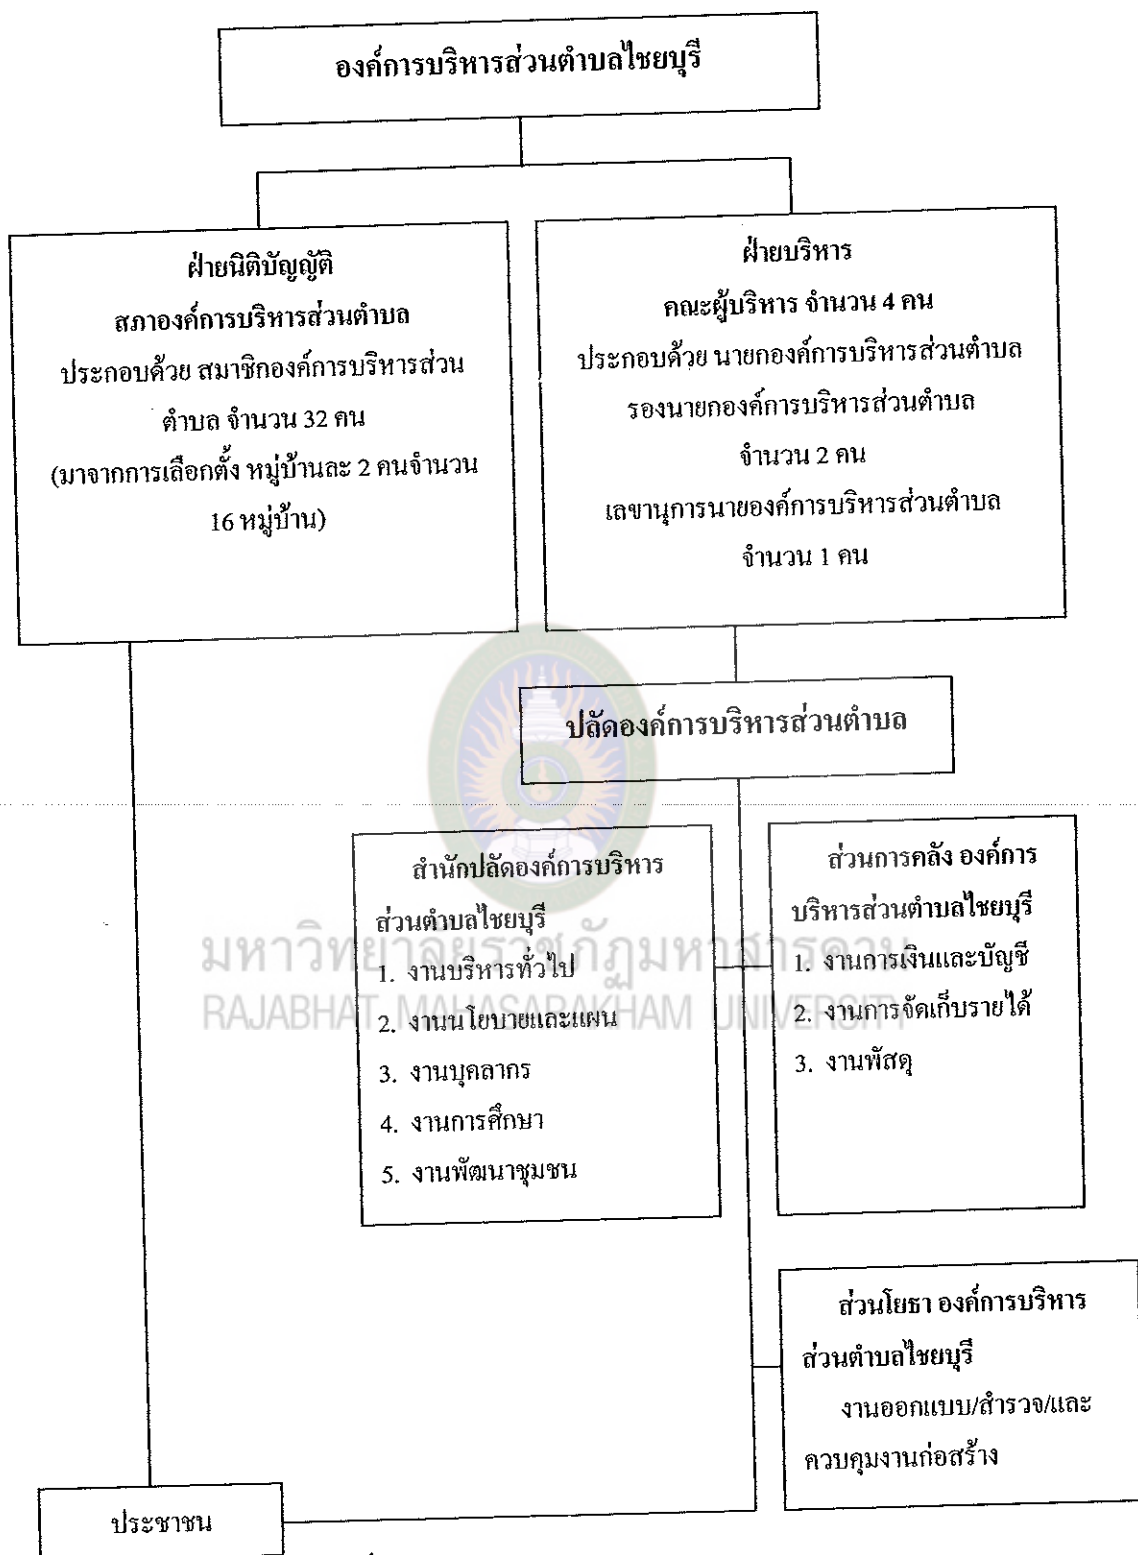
องค์การบริหารส่วนตำบลไชยบุรี

ฝ่ายนิติบัญญัติ
สภาองค์การบริหารส่วนตำบล
ประกอบด้วย สมาชิกองค์การบริหารส่วนตำบล จำนวน 32 คน
(มาจากการเลือกตั้ง หมู่บ้านละ 2 คนจำนวน 16 หมู่บ้าน)

ฝ่ายบริหาร
คณะผู้บริหาร จำนวน 4 คน
ประกอบด้วย นายกองค์การบริหารส่วนตำบล
รองนายกองค์การบริหารส่วนตำบล
จำนวน 2 คน
เลขานุการนายองค์การบริหารส่วนตำบล
จำนวน 1 คน

ปลัดองค์การบริหารส่วนตำบล

สำนักปลัดองค์การบริหารส่วนตำบลไชยบุรี
1. งานบริหารทั่วไป
2. งานนโยบายและแผน
3. งานบุคลากร
4. งานการศึกษา
5. งานพัฒนาชุมชน

ส่วนการคลัง องค์การบริหารส่วนตำบลไชยบุรี
1. งานการเงินและบัญชี
2. งานการจัดเก็บรายได้
3. งานพัสดุ

ส่วนโยธา องค์การบริหารส่วนตำบลไชยบุรี
งานออกแบบ/สำรวจ/และควบคุมงานก่อสร้าง

ประชาชน

มหาวิทยาลัยราชภัฏมหาสารคาม
RAJABHAT MAHASARAKHAM UNIVERSITY